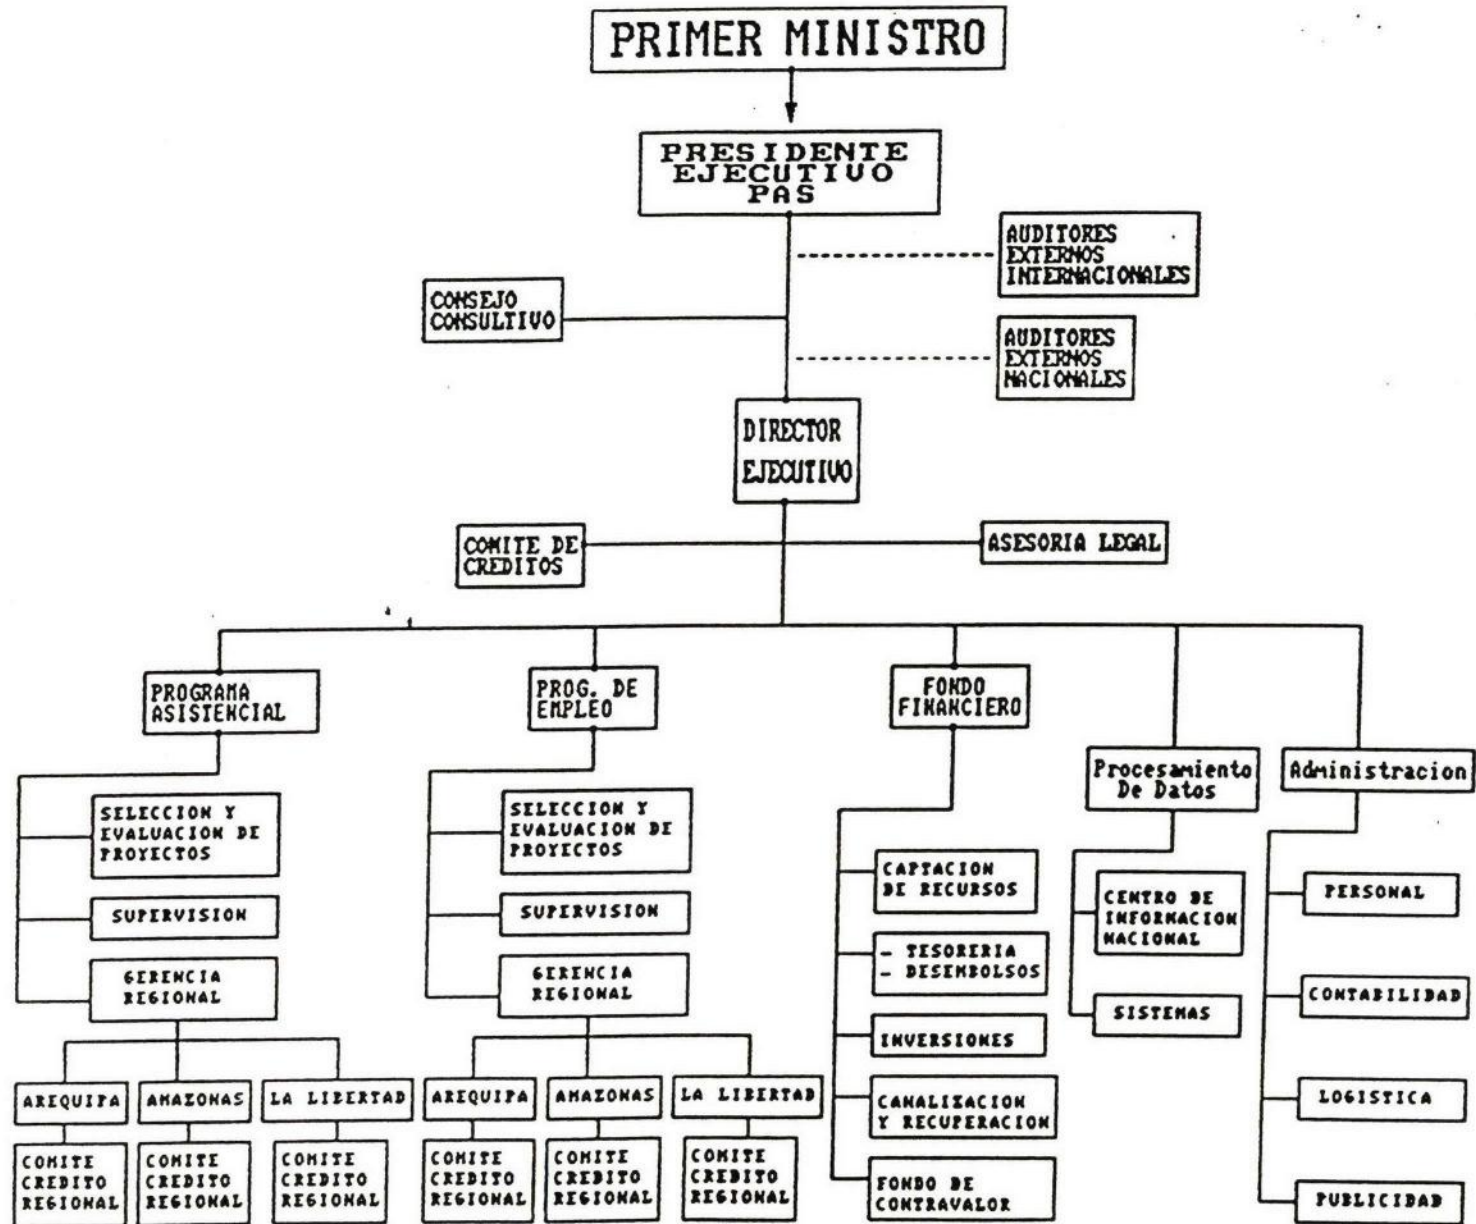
PRIMER MINISTRO

PRESIDENTE EJECUTIVO PAS

AUDITORES EXTERNOS INTERNACIONALES

CONSEJO CONSULTIVO

AUDITORES EXTERNOS NACIONALES

DIRECTOR EJECUTIVO

COMITE DE CREDITOS

ASESORIA LEGAL

PROGRAMA ASISTENCIAL

SELECCION Y EVALUACION DE PROYECTOS

SUPERVISION

GERENCIA REGIONAL

AREQUIPA

AMAZONAS

LA LIBERTAD

COMITE CREDITO REGIONAL

COMITE CREDITO REGIONAL

COMITE CREDITO REGIONAL

PROG. DE EMPLEO

SELECCION Y EVALUACION DE PROYECTOS

SUPERVISION

GERENCIA REGIONAL

AREQUIPA

AMAZONAS

LA LIBERTAD

COMITE CREDITO REGIONAL

COMITE CREDITO REGIONAL

COMITE CREDITO REGIONAL

FONDO FINANCIERO

CAPTACION DE RECURSOS

- TESORERIA
- DESEMBOLSOS

INVERSIONES

CANALIZACION Y RECUPERACION

FONDO DE CONTRAVALOR

Procesamiento De Datos

CENTRO DE INFORMACION NACIONAL

SISTEMAS

Administracion

PERSONAL

CONTABILIDAD

LOGISTICA

PUBLICIDAD